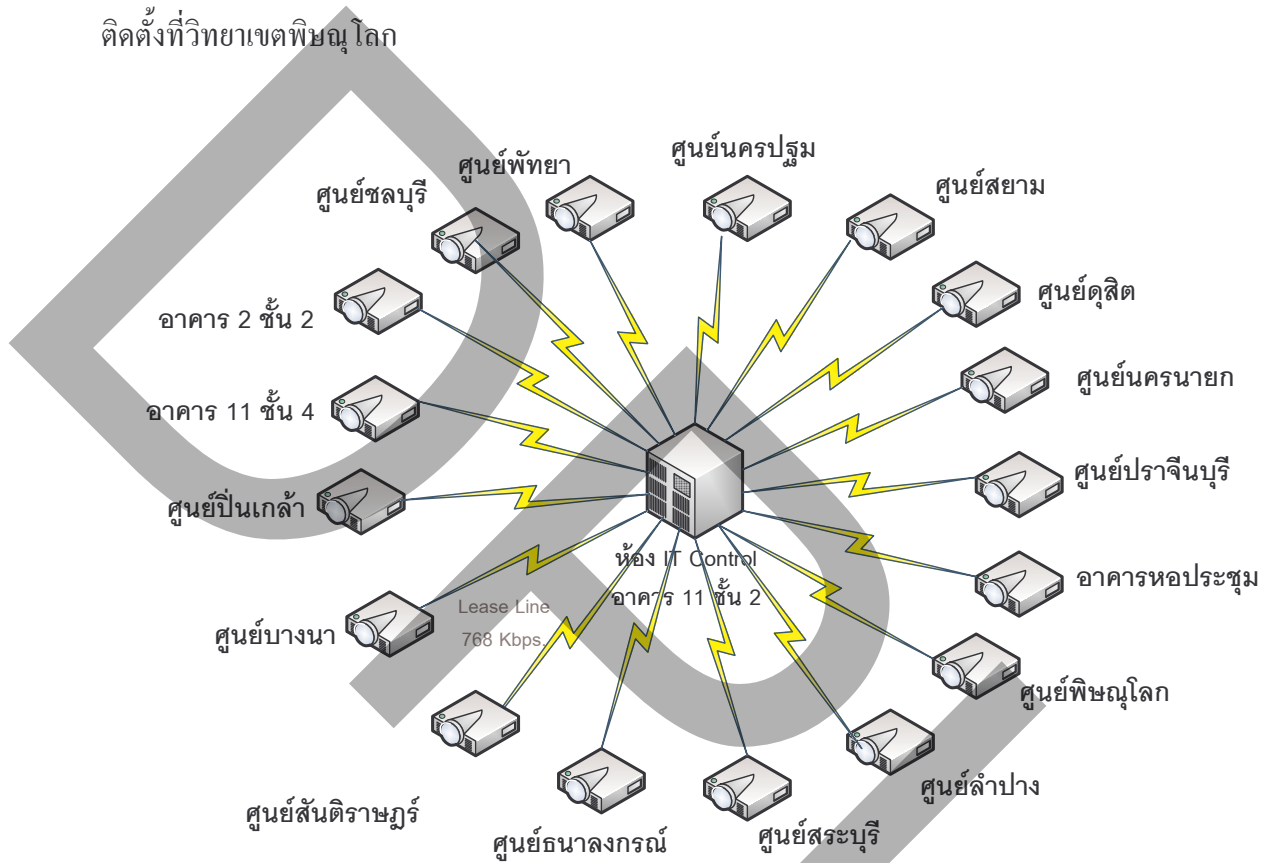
ติดตั้งที่วิทยาเขตพิษณุโลก

ศูนย์พัทยา

ศูนย์นครปฐม

ศูนย์สยาม

ศูนย์ชลบุรี

ศูนย์ดุสิต

อาคาร 2 ชั้น 2

ศูนย์นครนายก

อาคาร 11 ชั้น 4

ศูนย์ปราจีนบุรี

ศูนย์ปิ่นเกล้า

ห้อง IT Control

อาคาร 11 ชั้น 2

อาคารหอประชุม

Lease Line

768 Kbps.

ศูนย์บางนา

ศูนย์พิษณุโลก

ศูนย์ลำปาง

ศูนย์สันติราษฎร์

ศูนย์ธนาลงกรณ์

ศูนย์สระบุรี